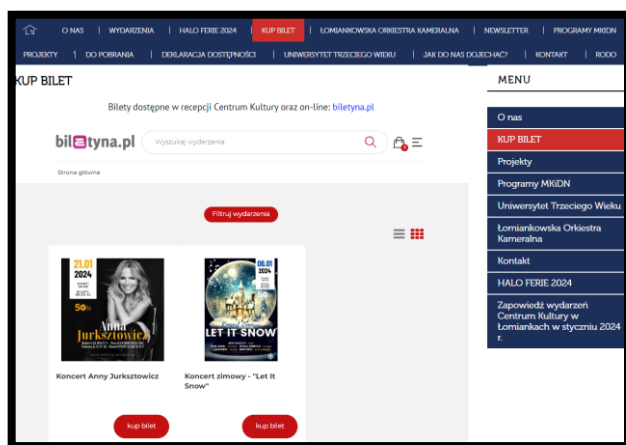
O NAS | WYDARZENIA | HALO FERIE 2024 | KUP BILET | ŁOMIANKOWSKA ORKIESTRA KAMERALNA | NEWSLETTER | PROGRAMY MKiDN
PROJEKTY | DO POBRANIA | DEKLARACJA DOSTĘPNOŚCI | UNIWERSYTET TRZECIEGO WIEKU | JAK DO NAS DOJECHAĆ? | KONTAKT | RODO

KUP BILET

Bilety dostępne w recepcji Centrum Kultury oraz on-line: biletyna.pl

biletyna.pl

Wyszukaj wydarzenia

Strona główna

Filtruj wydarzenia

21.01 2024

Anna Jurksztowicz

Koncert Anny Jurksztowicz

kup bilet

06.01 2024

LET IT SNOW

Koncert zimowy - "Let It Snow"

kup bilet

MENU

O nas

KUP BILET

Projekty

Programy MKiDN

Uniwersytet Trzeciego Wieku

Łomiankowska Orkiestra Kameralna

Kontakt

HALO FERIE 2024

Zapowiedź wydarzeń Centrum Kultury w Łomiankach w styczniu 2024 r.